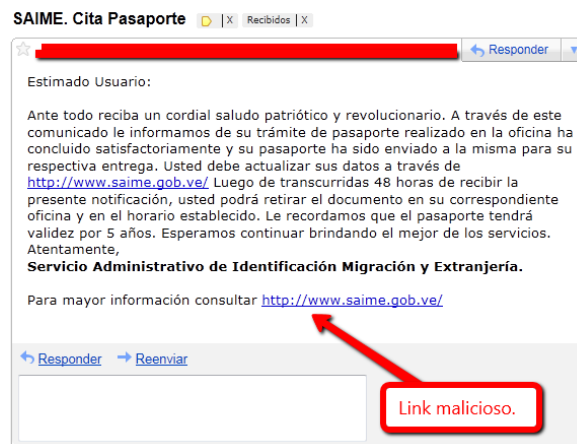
SAIME. Cita Pasaporte D | X Recibidos | X

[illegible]

Responder

Estimado Usuario:

Ante todo reciba un cordial saludo patriótico y revolucionario. A través de este comunicado le informamos de su trámite de pasaporte realizado en la oficina ha concluido satisfactoriamente y su pasaporte ha sido enviado a la misma para su respectiva entrega. Usted debe actualizar sus datos a través de http://www.saime.gob.ve/ Luego de transcurridas 48 horas de recibir la presente notificación, usted podrá retirar el documento en su correspondiente oficina y en el horario establecido. Le recordamos que el pasaporte tendrá validez por 5 años. Esperamos continuar brindando el mejor de los servicios.
Atentamente,
**Servicio Administrativo de Identificación Migración y Extranjería.**

Para mayor información consultar http://www.saime.gob.ve/

Responder Reenviar

Link malicioso.